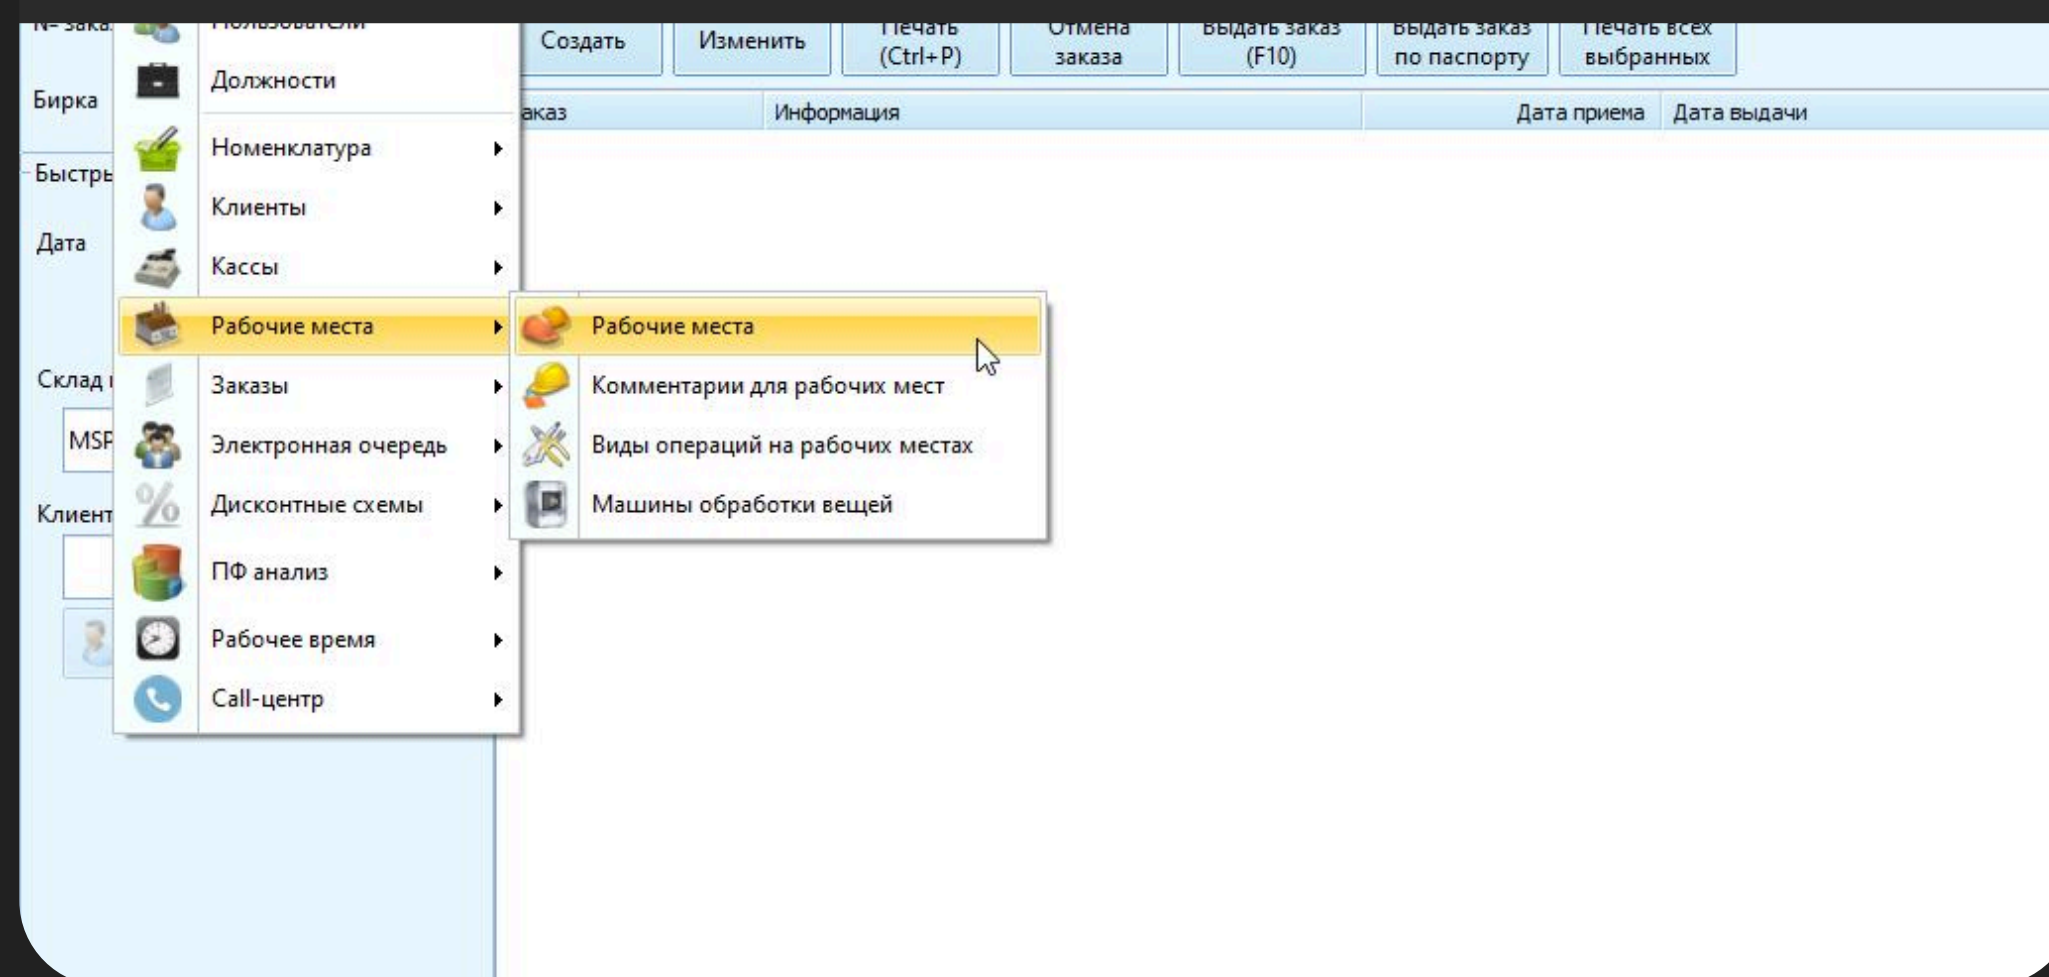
№ зака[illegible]
Пользователи
Создать
Изменить
Печать (Ctrl+P)
Отмена заказа
Выдать заказ (F10)
Выдать заказ по паспорту
Печать всех выбранных

Бирка
Должности
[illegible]аказ
Информация
Дата приема
Дата выдачи

Номенклатура
Быстры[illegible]
Клиенты
Дата
Кассы
Рабочие места
Рабочие места
Комментарии для рабочих мест
Склад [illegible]
Заказы
MSP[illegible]
Электронная очередь
Виды операций на рабочих местах
Дисконтные схемы
Машины обработки вещей
Клиент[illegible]
ПФ анализ
Рабочее время
Call-центр